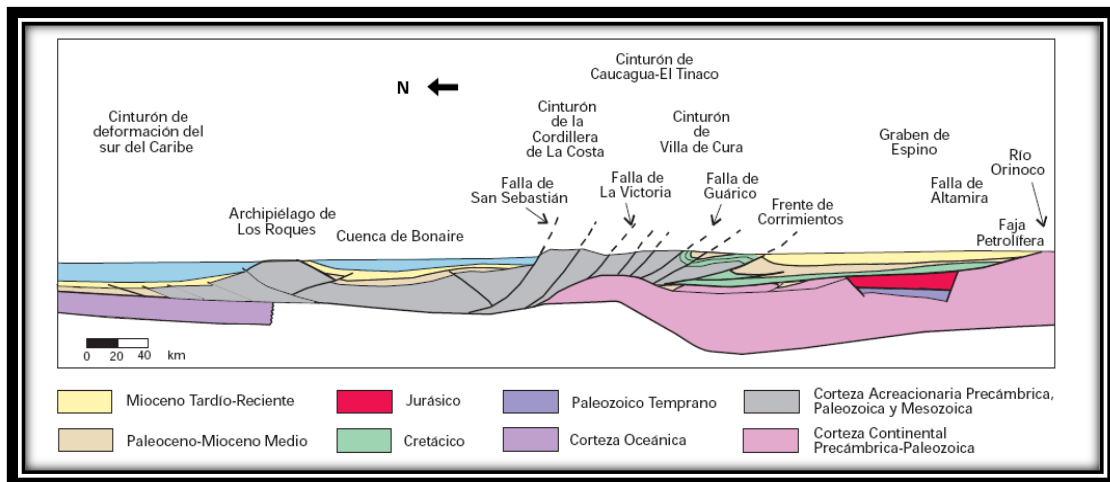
N

Cinturón de deformación del sur del Caribe

Cinturón de Caucagua-El Tinaco

Cinturón de la Cordillera de La Costa

Cinturón de Villa de Cura

Graben de Espino

Río Orinoco

Falla de San Sebastián

Falla de La Victoria

Falla de Guárico

Frente de Corrimientos

Falla de Altamira

Faja Petrolífera

Archipiélago de Los Roques

Cuenca de Bonaire

0 20 40 km

Mioceno Tardío-Reciente

Paleoceno-Mioceno Medio

Jurásico

Cretácico

Paleozoico Temprano

Corteza Oceánica

Corteza Acreacionaria Precámbrica, Paleozoica y Mesozoica

Corteza Continental Precámbrica-Paleozoica